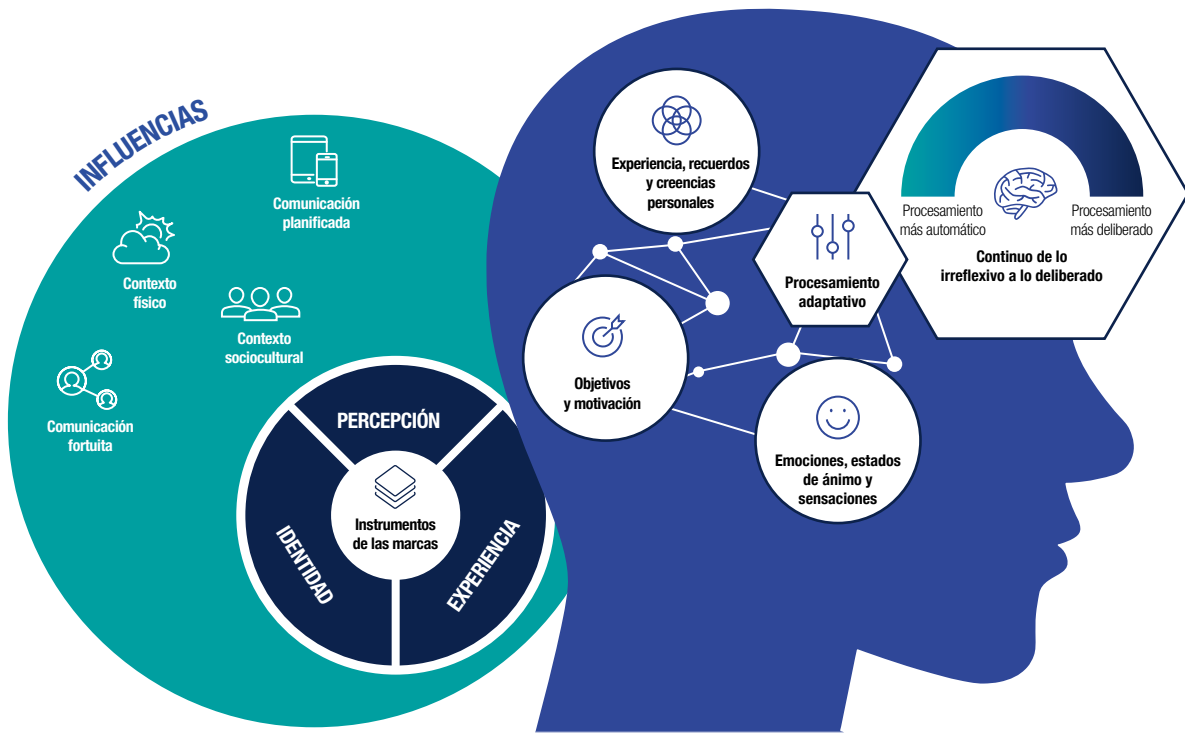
INFLUENCIAS

Comunicación planificada

Contexto físico

Contexto sociocultural

Comunicación fortuita

PERCEPCIÓN

IDENTIDAD

EXPERIENCIA

Instrumentos de las marcas

Experiencia, recuerdos y creencias personales

Procesamiento adaptativo

Procesamiento más automático

Procesamiento más deliberado

Continuo de lo irreflexivo a lo deliberado

Objetivos y motivación

Emociones, estados de ánimo y sensaciones